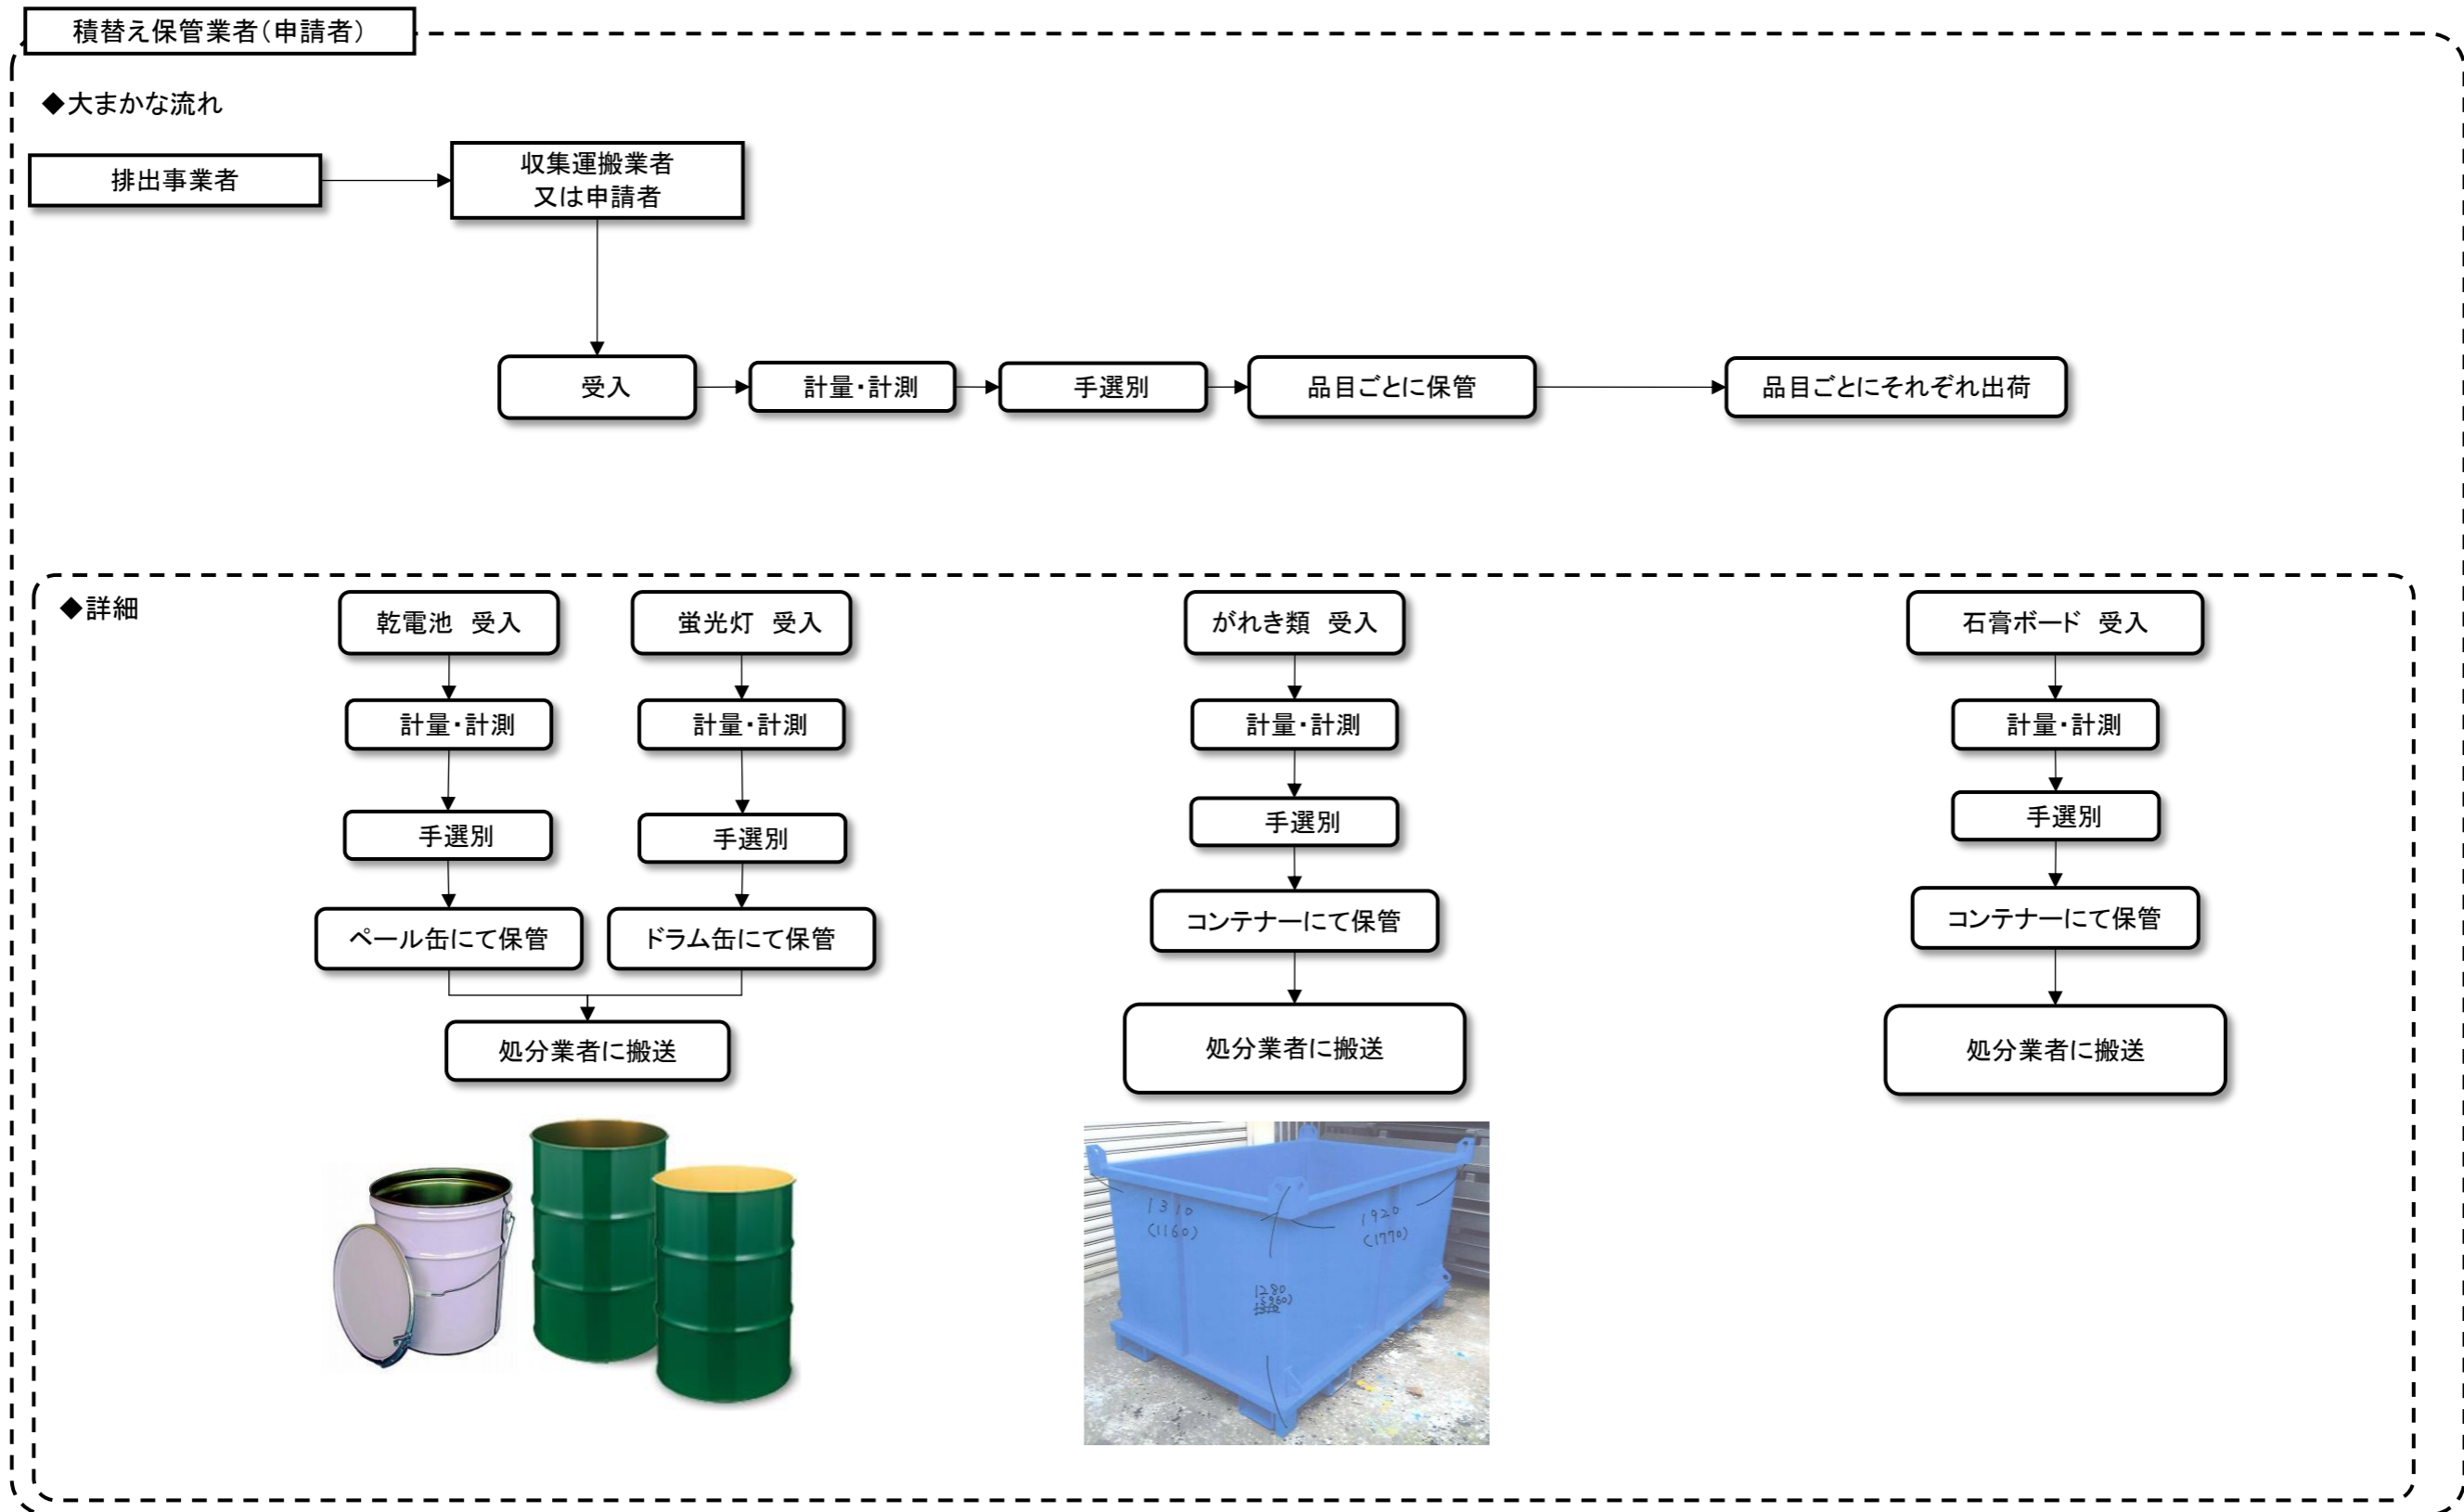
積替え保管業者(申請者)

◆大まかな流れ

排出事業者

収集運搬業者
又は申請者

受入

計量・計測

手選別

品目ごとに保管

品目ごとにそれぞれ出荷

◆詳細

乾電池　受入

計量・計測

手選別

ペール缶にて保管

蛍光灯　受入

計量・計測

手選別

ドラム缶にて保管

処分業者に搬送

がれき類　受入

計量・計測

手選別

コンテナーにて保管

処分業者に搬送

石膏ボード　受入

計量・計測

手選別

コンテナーにて保管

処分業者に搬送

1310
(1160)

1920
(1770)

1280
(960)
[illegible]